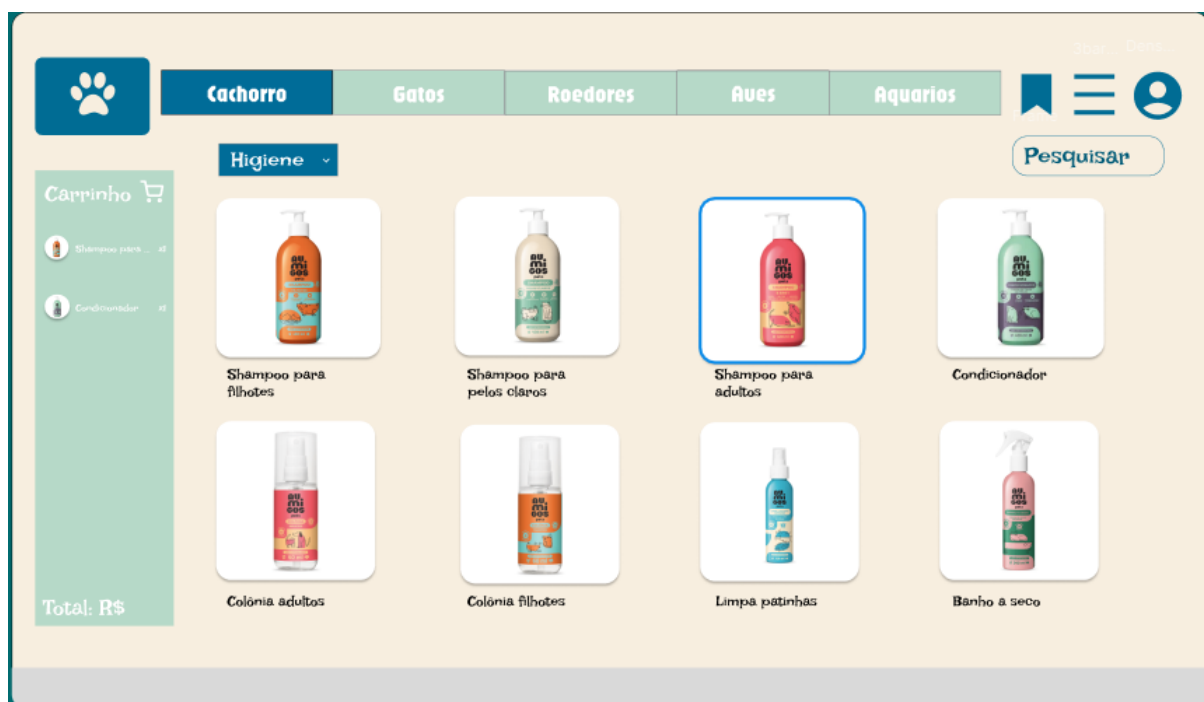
Cachorro | Gatos | Roedores | Aves | Aquarios

Higiene

Pesquisar

Carrinho

Shampoo para ... x1

Condicionador x1

Total: R$

Shampoo para filhotes

Shampoo para pelos claros

Shampoo para adultos

Condicionador

Colônia adultos

Colônia filhotes

Limpa patinhas

Banho a seco